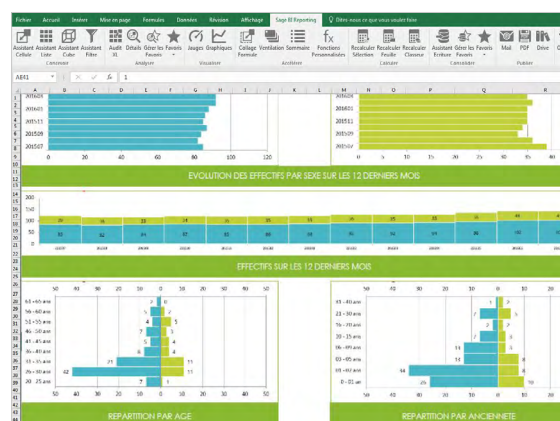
Fichier Accueil Insérer Mise en page Formules Données Révision Affichage Sage BI Reporting Dites-nous ce que vous voulez faire

Assistant Cellule Assistant Liste Assistant Cube Assistant Filtre Audit XL Détails Gérer les Favoris Favoris Jauges Graphiques Collage Formule Ventilation Sommaire Fonctions Personnalisées Recalculer Sélection Recalculer Feuille Recalculer Classeur Assistant Ecriture Assistant Gérer les Favoris Favoris Mail PDF Drive

Concevoir Analyser Visualiser Architect Calculer Consolider Publier

AE41 fx 1

201606
201601
201511
201509
201507

0 20 40 60 80 100 120

201606
201601
201511
201509
201507

0 5 10 15 20 25 30 35 40

EVOLUTION DES EFFECTIFS PAR SEXE SUR LES 12 DERNIERS MOIS

200
150
100
50
0

EFFECTIFS SUR LES 12 DERNIERS MOIS

50 40 30 20 10 0 10 20 30

61->65 ans
56->60 ans
51->55 ans
46->50 ans
41->45 ans
36->40 ans
31->35 ans
26->30 ans
20->25 ans

50 40 30 20 10 0 10 20 30

REPARTITION PAR AGE

50 40 30 20 10 0 10 20 30

41->40 ans
21->30 ans
16->20 ans
11->15 ans
06->10 ans
03->05 ans
01->02 ans
0->01 an

REPARTITION PAR ANCIENNETE